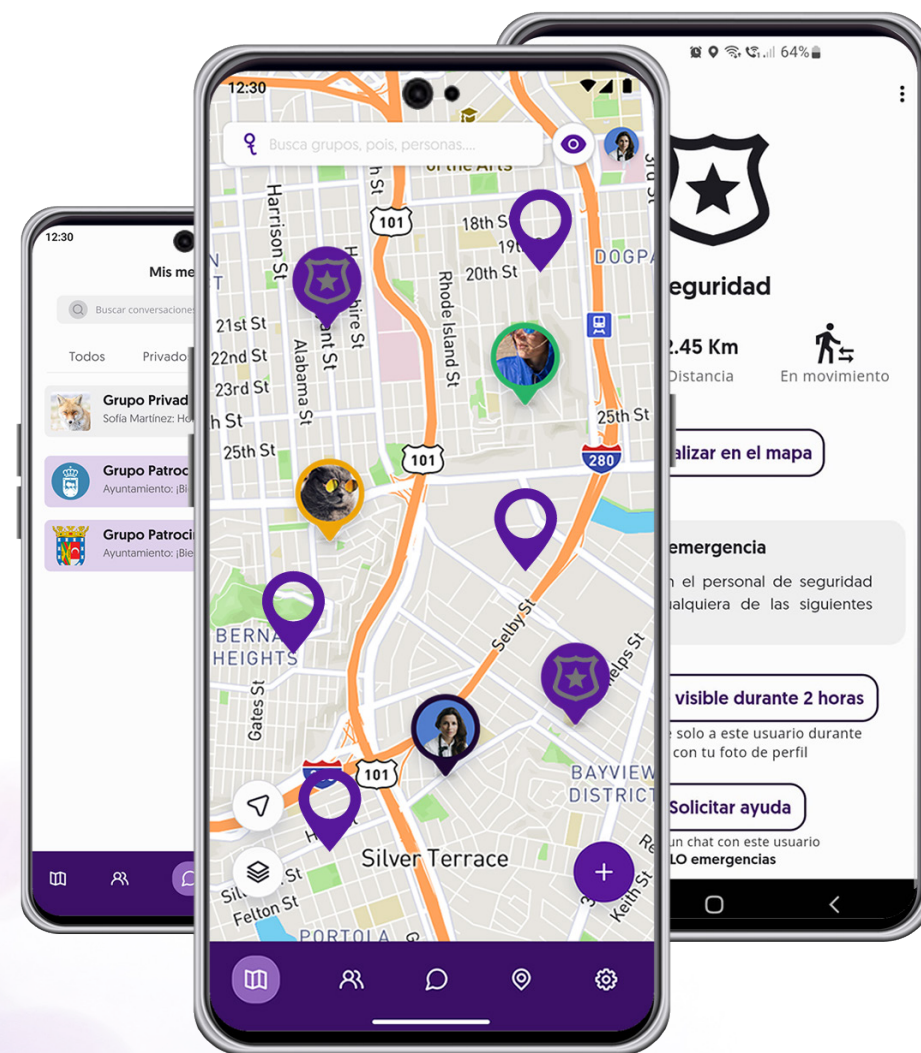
12:30

Mis me

Buscar conversaciones

Todos

Privado

Grupo Privad

Sofía Martínez: Ho

Grupo Patroc

Ayuntamiento: ¡Bi

Grupo Patroci

Ayuntamiento: ¡Bie

12:30

Busca grupos, pois, personas....

of the Arts

Harrison St

18th St

19th

20th St

Rhode Island St

DOGPA

101

21st St

22nd St

23rd St

25th St

Alabama St

25th St

101

280

Selby St

BERNAL HEIGHTS

Gates St

Phelps St

BAYVIEW DISTRICT

101

Silver Terrace

Felton St

PORTOLA

Keith St

64%

eguridad

2.45 Km

Distancia

En movimiento

alizar en el mapa

emergencia

n el personal de seguridad alquiera de las siguientes

visible durante 2 horas

e solo a este usuario durante con tu foto de perfil

Solicitar ayuda

n chat con este usuario

LO emergencias